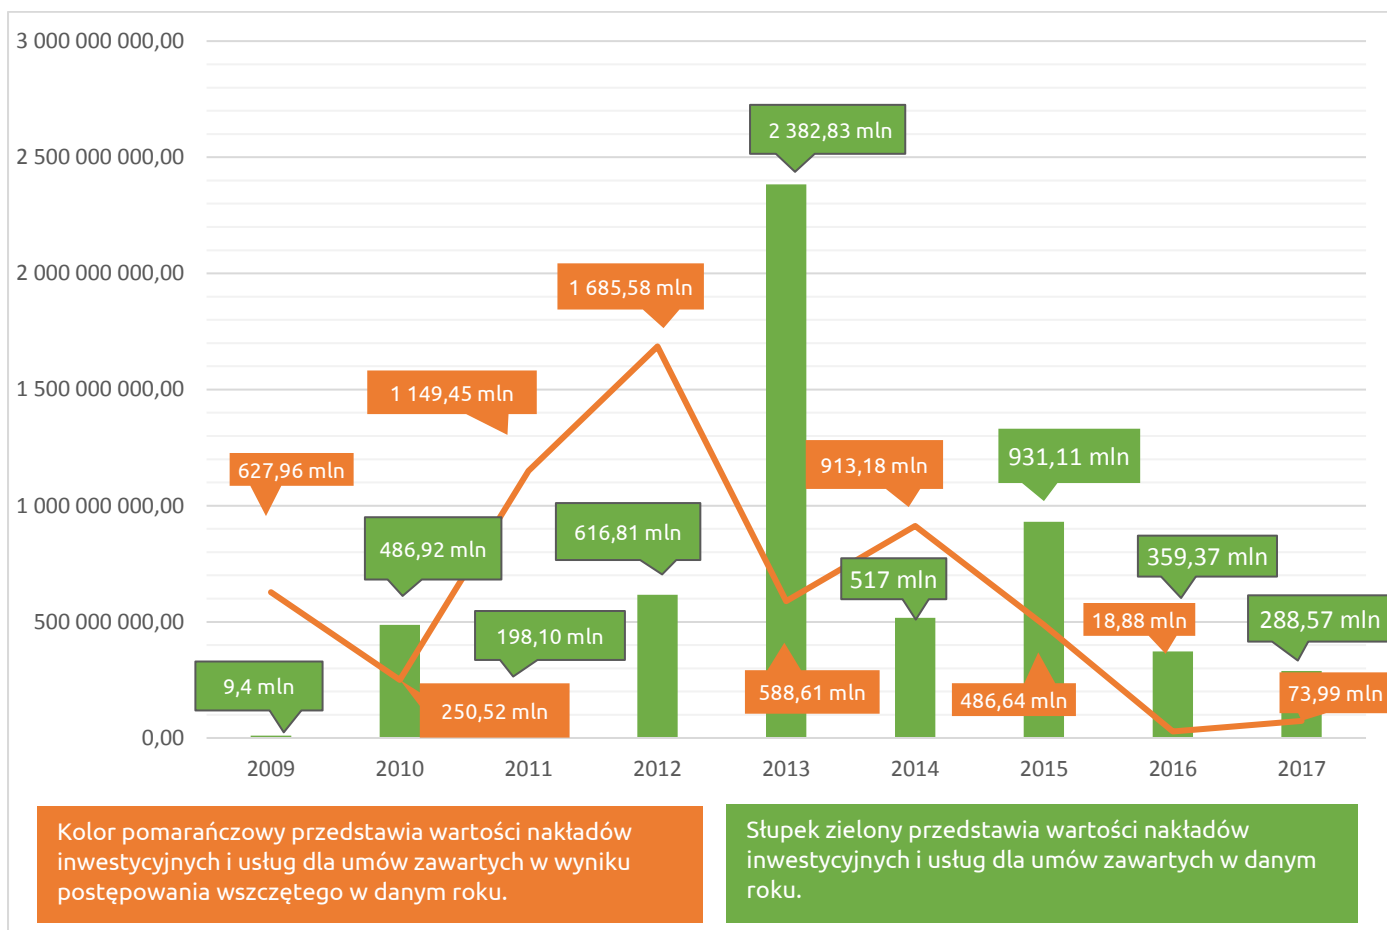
3 000 000 000,00
2 500 000 000,00
2 000 000 000,00
1 500 000 000,00
1 000 000 000,00
500 000 000,00
0,00

2 382,83 mln
1 685,58 mln
1 149,45 mln
627,96 mln
913,18 mln
931,11 mln
486,92 mln
616,81 mln
517 mln
359,37 mln
198,10 mln
18,88 mln
288,57 mln
9,4 mln
250,52 mln
588,61 mln
486,64 mln
73,99 mln

2009
2010
2011
2012
2013
2014
2015
2016
2017

Kolor pomarańczowy przedstawia wartości nakładów inwestycyjnych i usług dla umów zawartych w wyniku postępowania wszczętego w danym roku.

Słupek zielony przedstawia wartości nakładów inwestycyjnych i usług dla umów zawartych w danym roku.